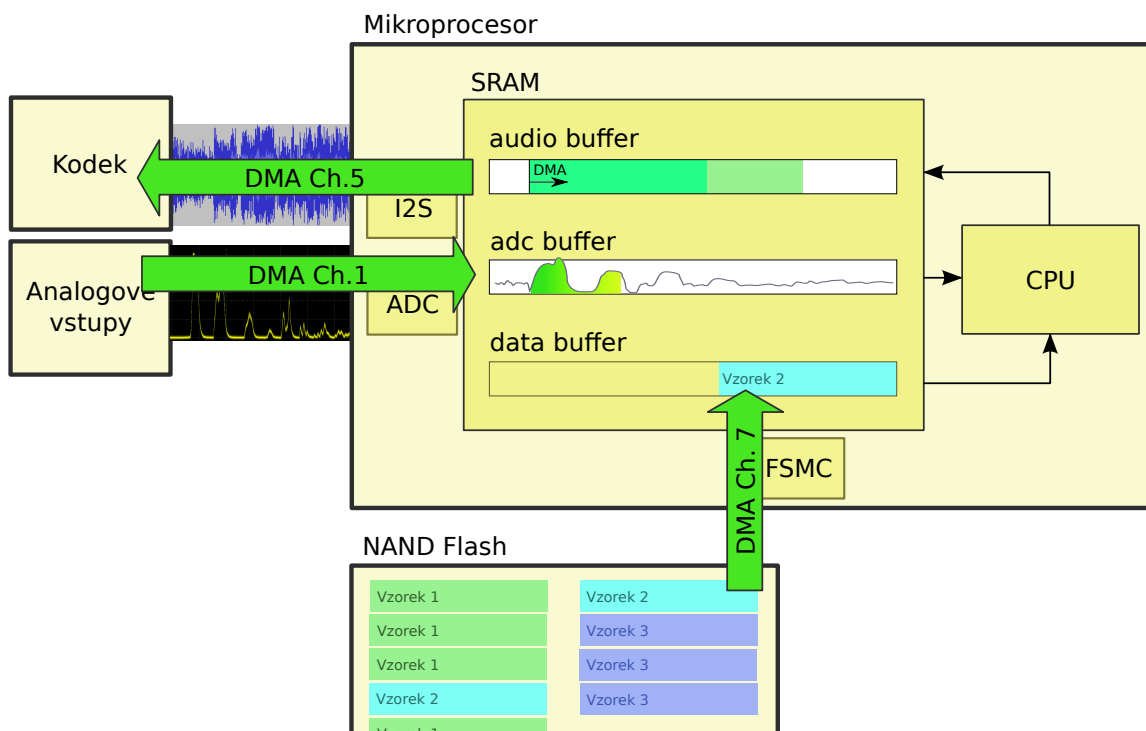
Mikroprocesor

SRAM

audio buffer

DMA

Kodek

DMA Ch.5

I2S

adc buffer

Analogove vstupy

DMA Ch.1

ADC

CPU

data buffer

Vzorek 2

DMA Ch. 7

FSMC

NAND Flash

Vzorek 1

Vzorek 1

Vzorek 1

Vzorek 2

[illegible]

Vzorek 2

Vzorek 3

Vzorek 3

Vzorek 3